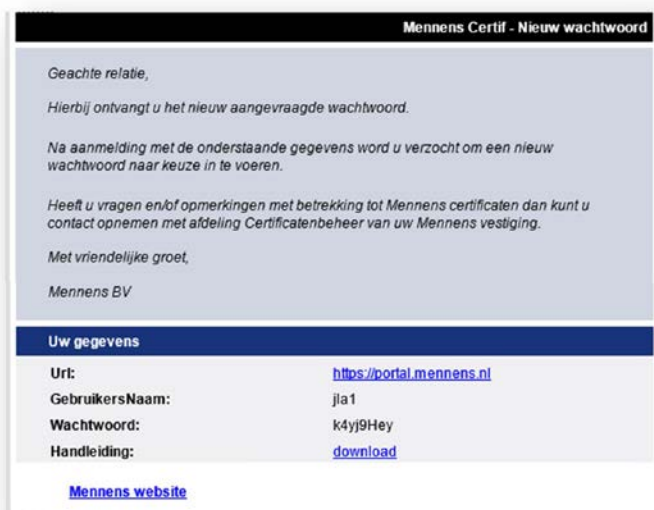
Mennens Certif - Nieuw wachtwoord

Geachte relatie,

Hierbij ontvangt u het nieuw aangevraagde wachtwoord.

Na aanmelding met de onderstaande gegevens word u verzocht om een nieuw wachtwoord naar keuze in te voeren.

Heeft u vragen en/of opmerkingen met betrekking tot Mennens certificaten dan kunt u contact opnemen met afdeling Certificatenbeheer van uw Mennens vestiging.

Met vriendelijke groet,

Mennens BV

Uw gegevens

| | |
|---|---|
| Url: | https://portal.mennens.nl |
| GebruikersNaam: | jla1 |
| Wachtwoord: | k4yj9Hey |
| Handleiding: | download |

Mennens website